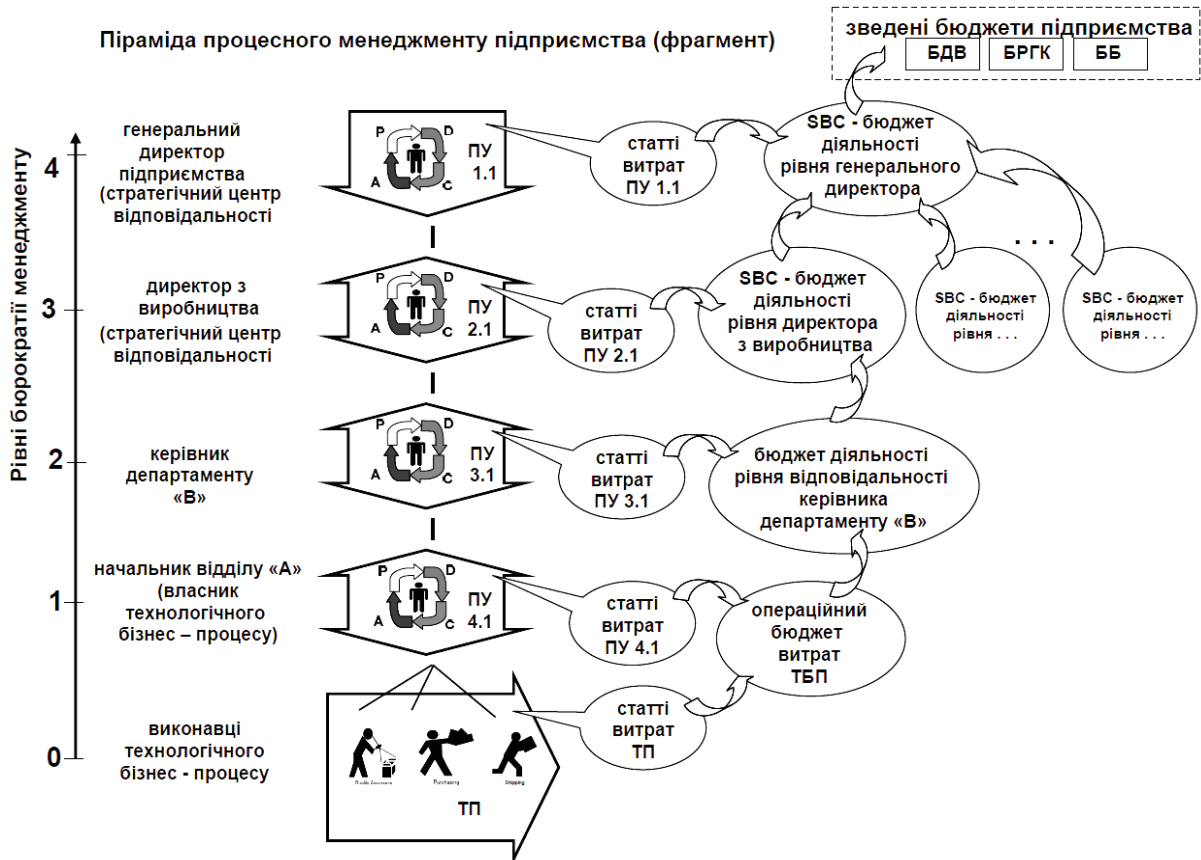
Піраміда процесного менеджменту підприємства (фрагмент)

зведені бюджети підприємства
БДВ
БРГК
ББ

Рівні бюрократії менеджменту

4
генеральний директор підприємства (стратегічний центр відповідальності

P D A C
ПУ 1.1

статті витрат ПУ 1.1

SBC - бюджет діяльності рівня генерального директора

3
директор з виробництва (стратегічний центр відповідальності

P D A C
ПУ 2.1

статті витрат ПУ 2.1

SBC - бюджет діяльності рівня директора з виробництва

. . .

SBC - бюджет діяльності рівня . . .

SBC - бюджет діяльності рівня . . .

2
керівник департаменту «В»

P D A C
ПУ 3.1

статті витрат ПУ 3.1

бюджет діяльності рівня відповідальності керівника департаменту «В»

1
начальник відділу «А» (власник технологічного бізнес – процесу)

P D A C
ПУ 4.1

статті витрат ПУ 4.1

операційний бюджет витрат ТБП

0
виконавці технологічного бізнес - процесу

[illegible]
Purchasing
Shipping

ТП

статті витрат ТП